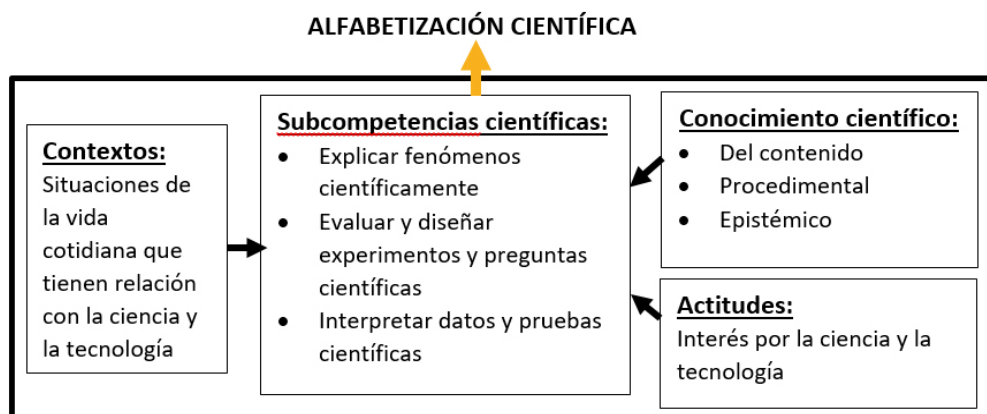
ALFABETIZACIÓN CIENTÍFICA

Contextos:
Situaciones de la vida cotidiana que tienen relación con la ciencia y la tecnología

Subcompetencias científicas:
- Explicar fenómenos científicamente
- Evaluar y diseñar experimentos y preguntas científicas
- Interpretar datos y pruebas científicas

Conocimiento científico:
- Del contenido
- Procedimental
- Epistémico

Actitudes:
Interés por la ciencia y la tecnología